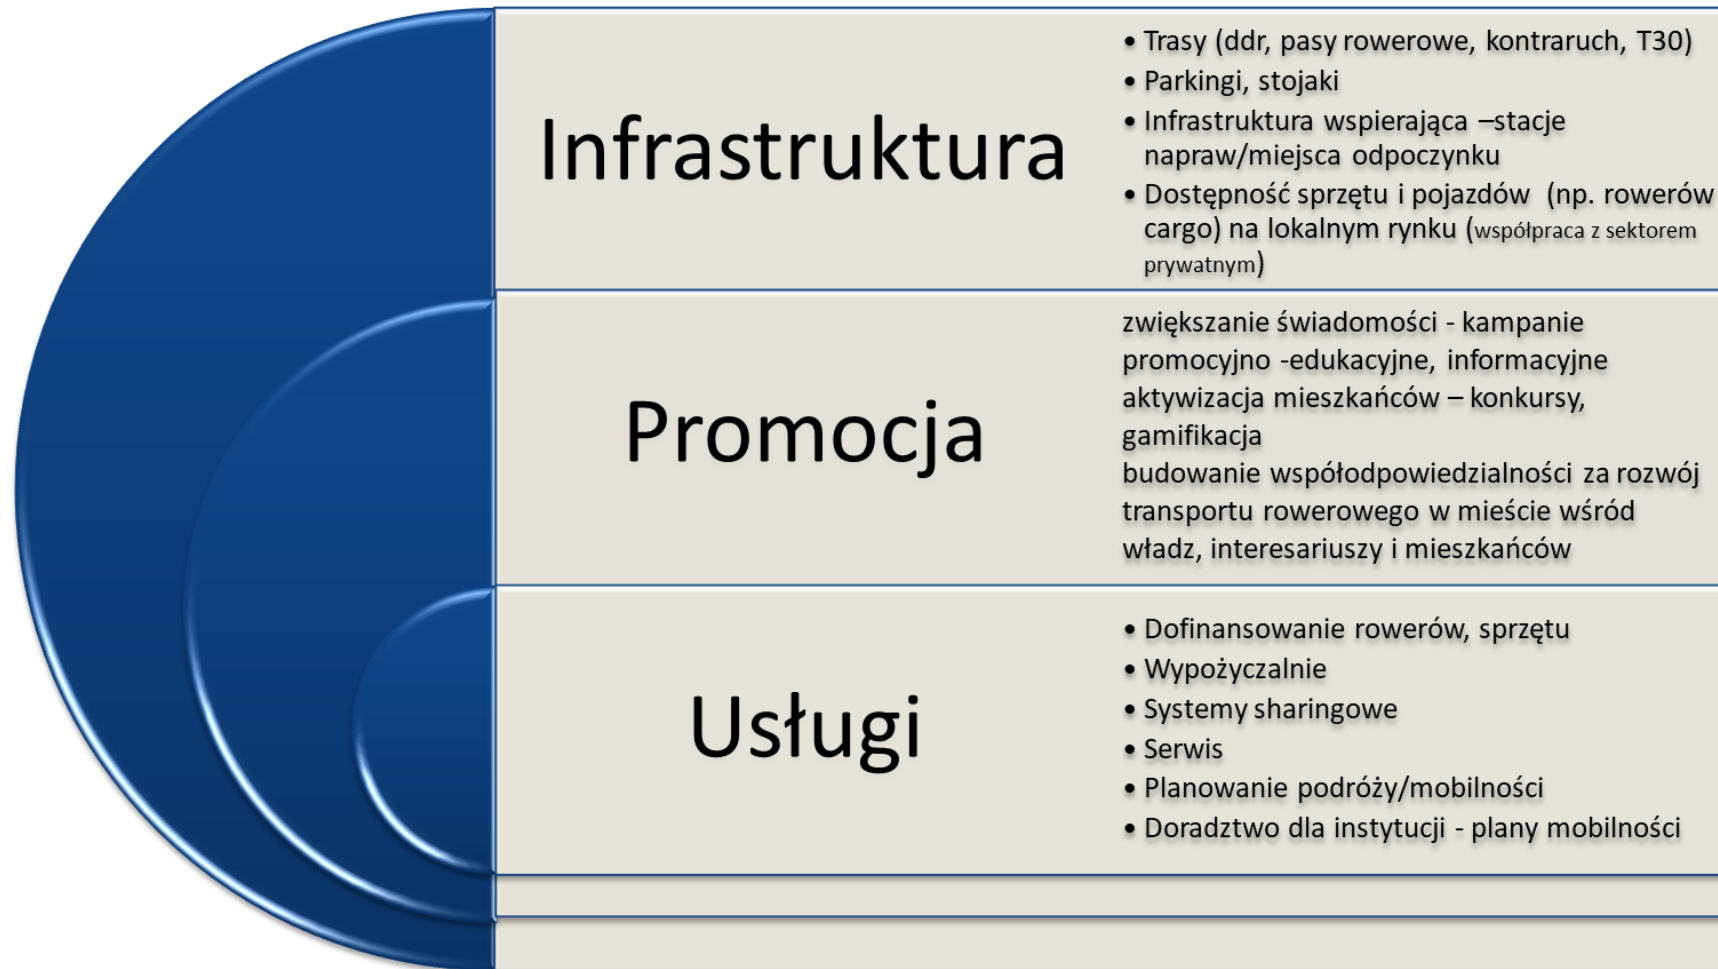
Infrastruktura

- Trasy (ddr, pasy rowerowe, kontraruch, T30)
- Parkingi, stojaki
- Infrastruktura wspierająca –stacje napraw/miejsca odpoczynku
- Dostępność sprzętu i pojazdów (np. rowerów cargo) na lokalnym rynku (współpraca z sektorem prywatnym)

Promocja

zwiększanie świadomości - kampanie promocyjno -edukacyjne, informacyjne
aktywizacja mieszkańców – konkursy, gamifikacja
budowanie współodpowiedzialności za rozwój transportu rowerowego w mieście wśród władz, interesariuszy i mieszkańców

Usługi

- Dofinansowanie rowerów, sprzętu
- Wypożyczalnie
- Systemy sharingowe
- Serwis
- Planowanie podróży/mobilności
- Doradztwo dla instytucji - plany mobilności